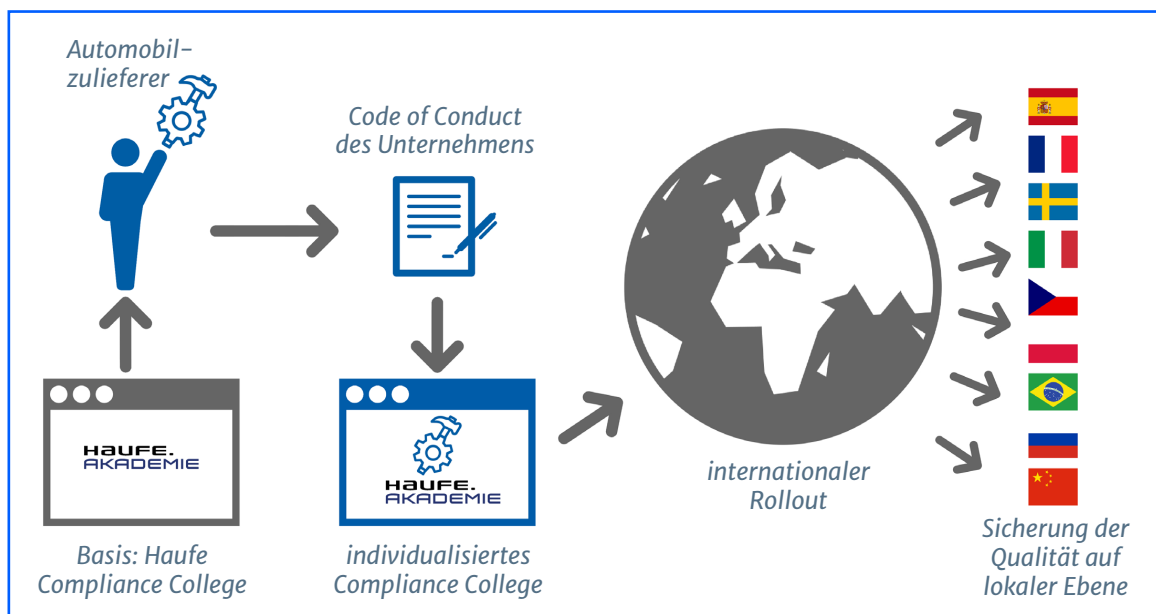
Automobilzulieferer

Code of Conduct des Unternehmens

HAUFE. AKADEMIE

Basis: Haufe Compliance College

HAUFE. AKADEMIE

individualisiertes Compliance College

internationaler Rollout

Sicherung der Qualität auf lokaler Ebene